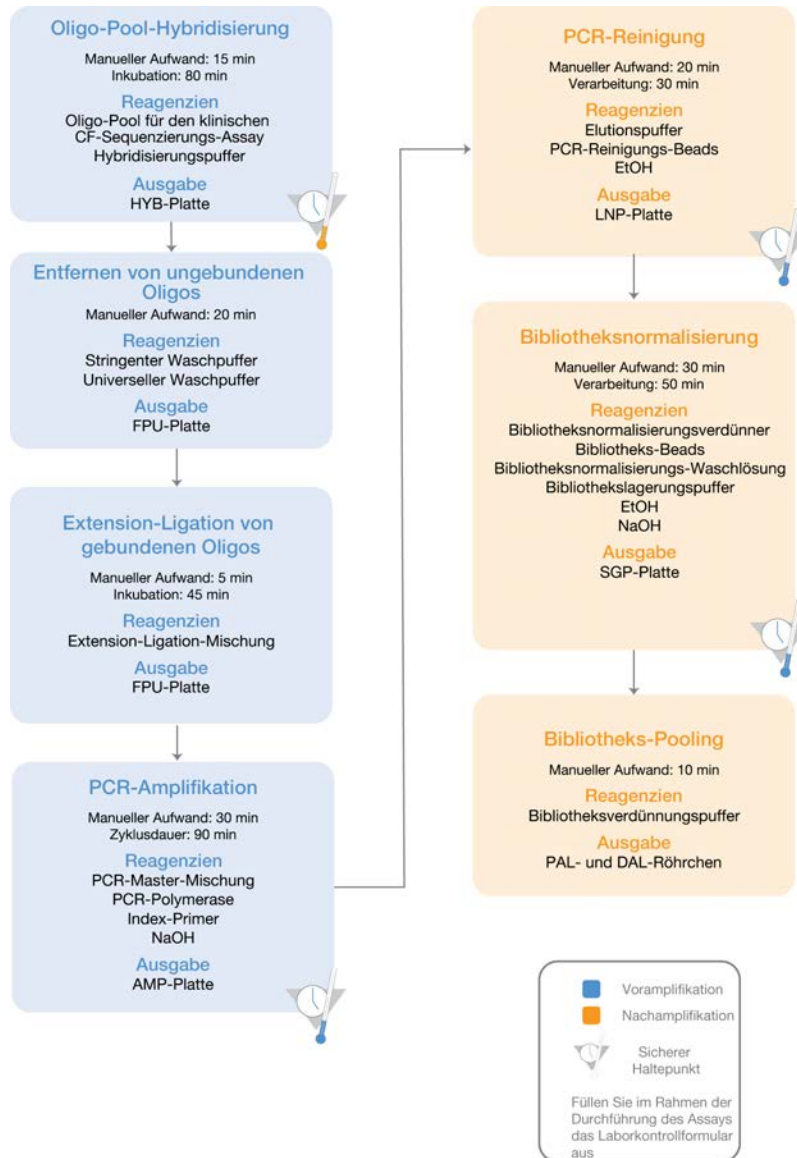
Oligo-Pool-Hybridisierung

Manueller Aufwand: 15 min
Inkubation: 80 min

Reagenzien
Oligo-Pool für den klinischen CF-Sequenzierungs-Assay
Hybridisierungspuffer

Ausgabe
HYB-Platte

Entfernen von ungebundenen Oligos

Manueller Aufwand: 20 min

Reagenzien
Stringenter Waschpuffer
Universeller Waschpuffer

Ausgabe
FPU-Platte

Extension-Ligation von gebundenen Oligos

Manueller Aufwand: 5 min
Inkubation: 45 min

Reagenzien
Extension-Ligation-Mischung

Ausgabe
FPU-Platte

PCR-Amplifikation

Manueller Aufwand: 30 min
Zyklusdauer: 90 min

Reagenzien
PCR-Master-Mischung
PCR-Polymerase
Index-Primer
NaOH

Ausgabe
AMP-Platte

PCR-Reinigung

Manueller Aufwand: 20 min
Verarbeitung: 30 min

Reagenzien
Elutionspuffer
PCR-Reinigungs-Beads
EtOH

Ausgabe
LNP-Platte

Bibliotheksnormalisierung

Manueller Aufwand: 30 min
Verarbeitung: 50 min

Reagenzien
Bibliotheksnormalisierungsverdünner
Bibliotheks-Beads
Bibliotheksnormalisierungs-Waschlösung
Bibliothekslagerungspuffer
EtOH
NaOH

Ausgabe
SGP-Platte

Bibliotheks-Pooling

Manueller Aufwand: 10 min

Reagenzien
Bibliotheksverdünnungspuffer

Ausgabe
PAL- und DAL-Röhrchen

Voramplifikation
Nachamplifikation
Sicherer Haltepunkt

Füllen Sie im Rahmen der Durchführung des Assays das Laborkontrollformular aus